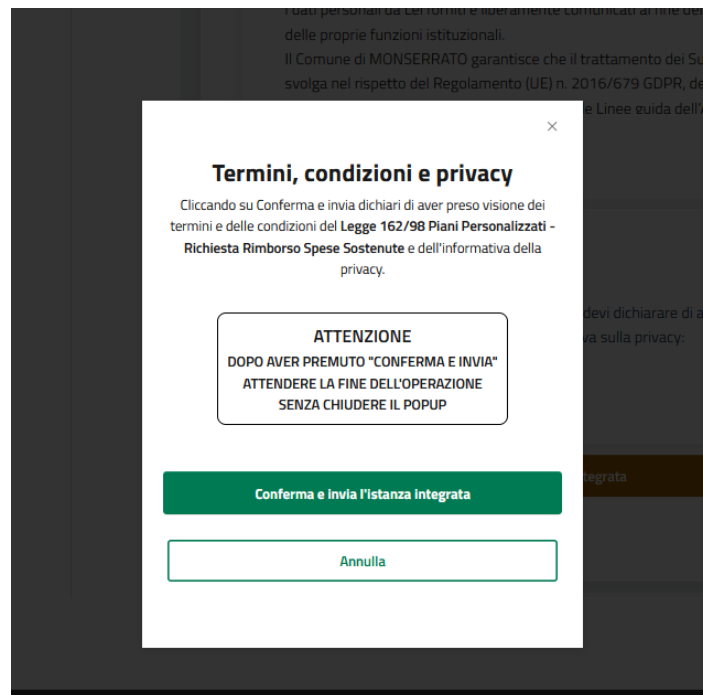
I dati personali da Lei forniti e liberamente comunicati al fine de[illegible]
delle proprie funzioni istituzionali.
Il Comune di MONSERRATO garantisce che il trattamento dei Su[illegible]
svolga nel rispetto del Regolamento (UE) n. 2016/679 GDPR, de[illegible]
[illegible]e Linee guida dell'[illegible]

×

Termini, condizioni e privacy

Cliccando su Conferma e invia dichiari di aver preso visione dei termini e delle condizioni del Legge 162/98 Piani Personalizzati - Richiesta Rimborso Spese Sostenute e dell'informativa della privacy.

ATTENZIONE
DOPO AVER PREMUTO "CONFERMA E INVIA"
ATTENDERE LA FINE DELL'OPERAZIONE
SENZA CHIUDERE IL POPUP

devi dichiarare di a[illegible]
va sulla privacy:

Conferma e invia l'istanza integrata

tegrata

Annulla